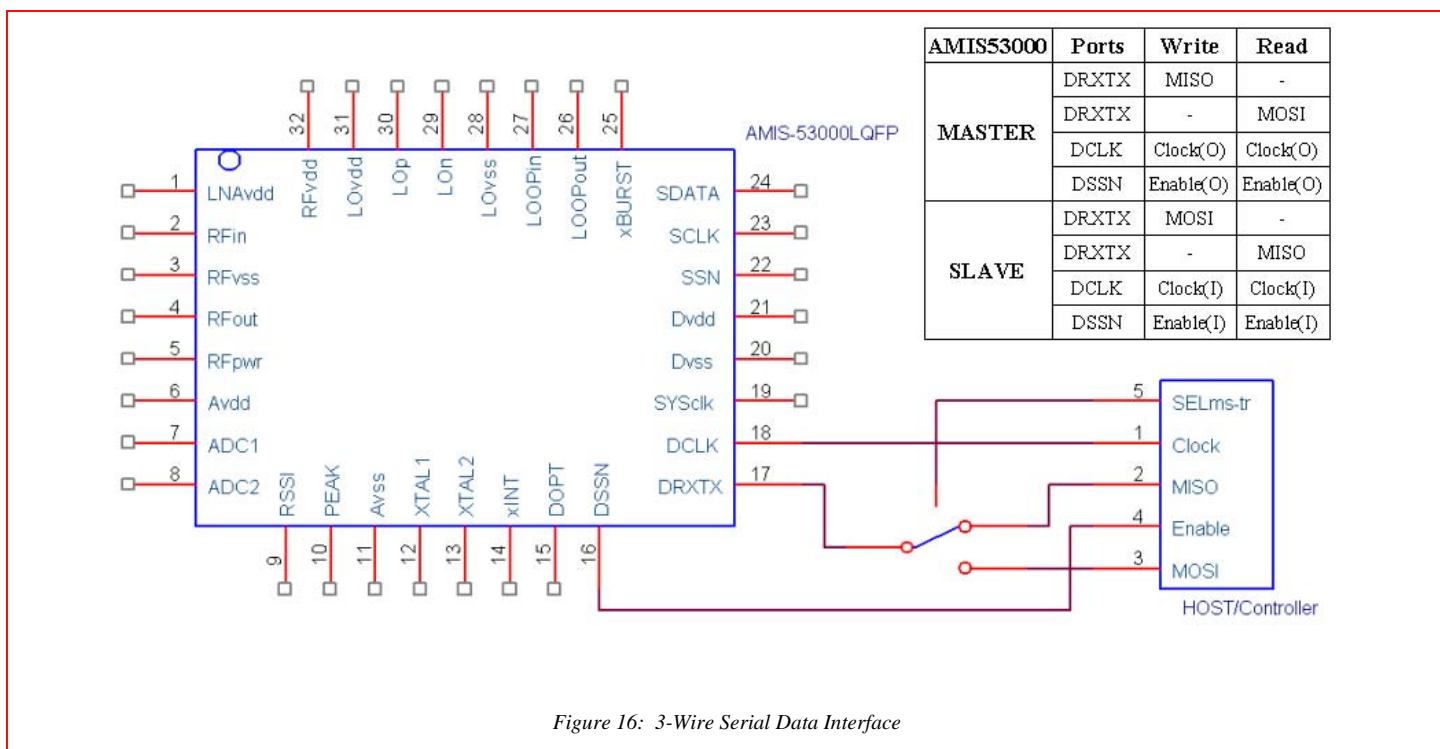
| AMIS53000 | Ports | Write | Read |
|---|---|---|---|
| MASTER | DRXTX | MISO | - |
| | DRXTX | - | MOSI |
| | DCLK | Clock(O) | Clock(O) |
| | DSSN | Enable(O) | Enable(O) |
| SLAVE | DRXTX | MOSI | - |
| | DRXTX | - | MISO |
| | DCLK | Clock(I) | Clock(I) |
| | DSSN | Enable(I) | Enable(I) |

AMIS-53000LQFP

32 RFvdd
31 LOvdd
30 LOp
29 LOn
28 LOvss
27 LOOPin
26 LOOPout
25 xBURST

1 LNAvdd
2 RFin
3 RFvss
4 RFout
5 RFpwr
6 Avdd
7 ADC1
8 ADC2

24 SDATA
23 SCLK
22 SSN
21 Dvdd
20 Dvss
19 SYSclk
18 DCLK
17 DRXTX

9 RSSI
10 PEAK
11 Avss
12 XTAL1
13 XTAL2
14 xINT
15 DOPT
16 DSSN

5 SELms-tr
1 Clock
2 MISO
4 Enable
3 MOSI

HOST/Controller

Figure 16: 3-Wire Serial Data Interface